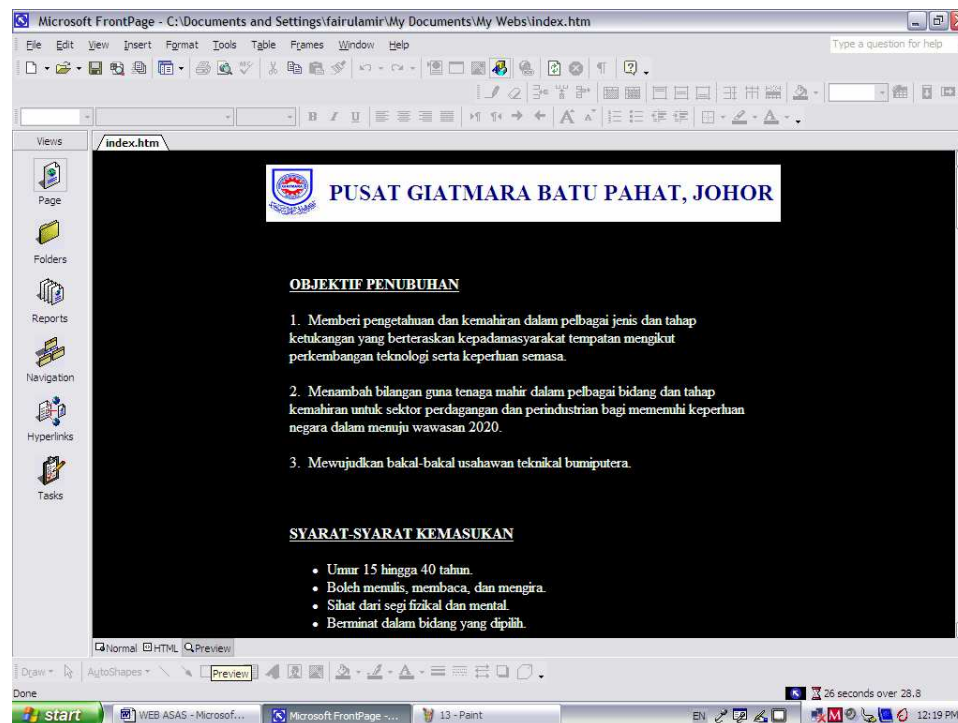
Microsoft FrontPage - C:\Documents and Settings\fairulamir\My Documents\My Webs\index.htm

File Edit View Insert Format Tools Table Frames Window Help

Type a question for help

Views

index.htm

Page

Folders

Reports

Navigation

Hyperlinks

Tasks

PUSAT GIATMARA BATU PAHAT, JOHOR

OBJEKTIF PENUBUHAN

1. Memberi pengetahuan dan kemahiran dalam pelbagai jenis dan tahap ketukangan yang berteraskan kepadamasyarakat tempatan mengikut perkembangan teknologi serta keperluan semasa.

2. Menambah bilangan guna tenaga mahir dalam pelbagai bidang dan tahap kemahiran untuk sektor perdagangan dan perindustrian bagi memenuhi keperluan negara dalam menuju wawasan 2020.

3. Mewujudkan bakal-bakal usahawan teknikal bumiputera.

SYARAT-SYARAT KEMASUKAN

• Umur 15 hingga 40 tahun.
• Boleh menulis, membaca, dan mengira.
• Sihat dari segi fizikal dan mental.
• Berminat dalam bidang yang dipilih.

Normal HTML Preview

Draw AutoShapes Preview

Done

26 seconds over 28.8

start WEB ASAS - Microsof... Microsoft FrontPage -... 13 - Paint EN 12:19 PM